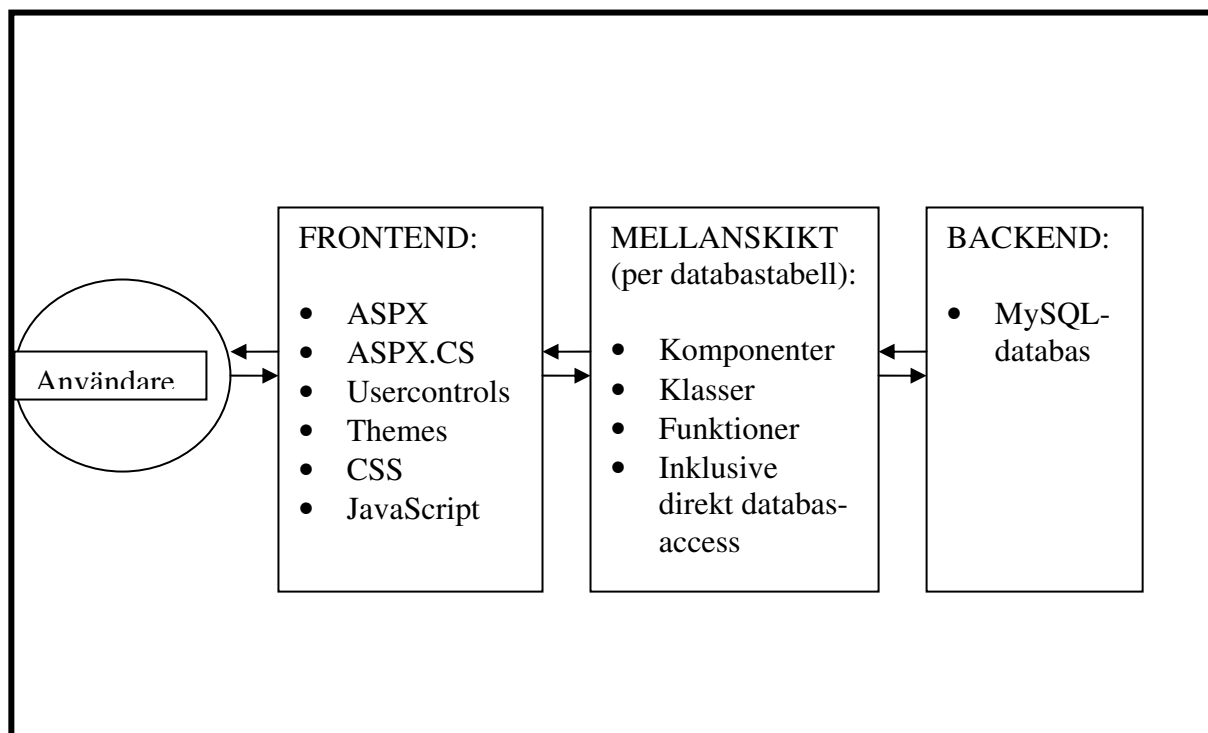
Användare

FRONTEND:

- ASPX
- ASPX.CS
- Usercontrols
- Themes
- CSS
- JavaScript

MELLANSKIKT (per databastabell):

- Komponenter
- Klasser
- Funktioner
- Inklusive direkt databas-access

BACKEND:

- MySQL-databas